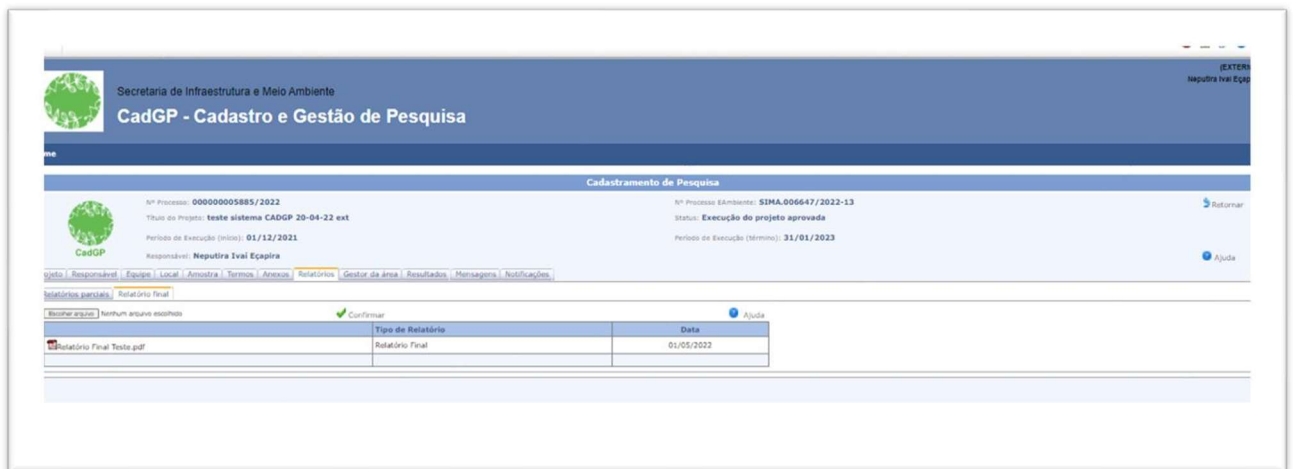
(EXTERN
Neputira Ivai Eçap

Secretaria de Infraestrutura e Meio Ambiente

CadGP - Cadastro e Gestão de Pesquisa

me

Cadastramento de Pesquisa

CadGP

Nº Processo: 000000005885/2022
Título do Projeto: teste sistema CADGP 20-04-22 ext
Período de Execução (início): 01/12/2021
Responsável: Neputira Ivai Eçapira

Nº Processo EAmbiente: SIMA.006647/2022-13
Status: Execução do projeto aprovada
Período de Execução (término): 31/01/2023

Retornar

Ajuda

ojeto | Responsável | Equipe | Local | Amostra | Termos | Anexos | Relatórios | Gestor da área | Resultados | Mensagens | Notificações

Relatórios parciais | Relatório final

Escolher arquivo Nenhum arquivo escolhido

Confirmar

Ajuda

| | Tipo de Relatório | Data |
|---|---|---|
| Relatório Final Teste.pdf | Relatório Final | 01/05/2022 |
| | | |